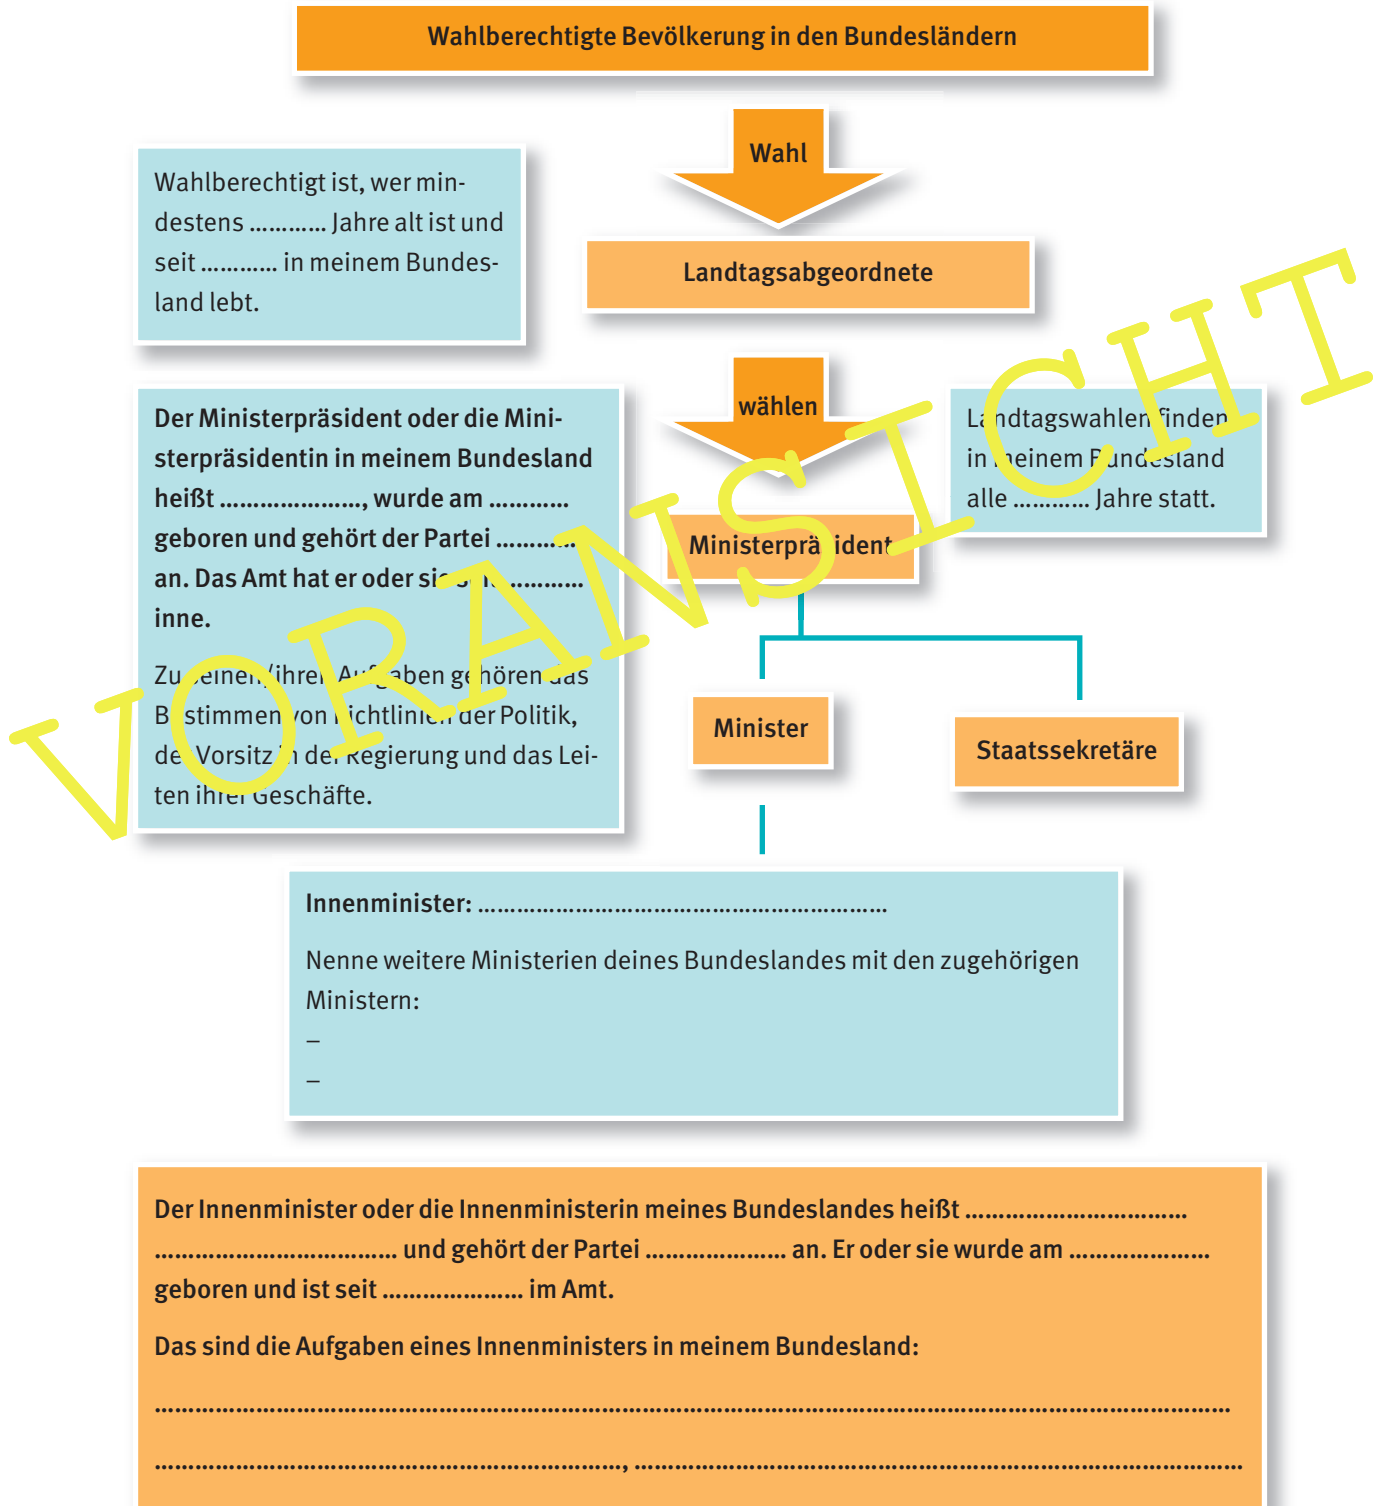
Wahlberechtigte Bevölkerung in den Bundesländern

Wahl

Wahlberechtigt ist, wer mindestens ……….. Jahre alt ist und seit ……….. in meinem Bundesland lebt.

Landtagsabgeordnete

wählen

Der Ministerpräsident oder die Ministerpräsidentin in meinem Bundesland heißt …………………, wurde am ……….. geboren und gehört der Partei ……….. an. Das Amt hat er oder si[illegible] ……….. inne.

Zu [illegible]einen/ihre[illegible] A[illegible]gaben ge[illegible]ören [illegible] B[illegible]stimmen von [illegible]ichtlini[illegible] der Politik, de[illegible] Vorsitz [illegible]n de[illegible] Regierung und das Leiten ihr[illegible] Geschäfte.

La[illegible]dtagswahlen finden in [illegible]einem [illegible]undesland alle ……….. Jahre statt.

Ministerprä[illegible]ident

Minister

Staatssekretäre

Innenminister: ………………………………………………………

Nenne weitere Ministerien deines Bundeslandes mit den zugehörigen Ministern:
–
–

Der Innenminister oder die Innenministerin meines Bundeslandes heißt …………………………… …………………………… und gehört der Partei ………………… an. Er oder sie wurde am ………………… geboren und ist seit ………………… im Amt.

Das sind die Aufgaben eines Innenministers in meinem Bundesland:

……………………………………………………………………………………………………………

……………………………………………………, ……………………………………………………

VORANSICHT